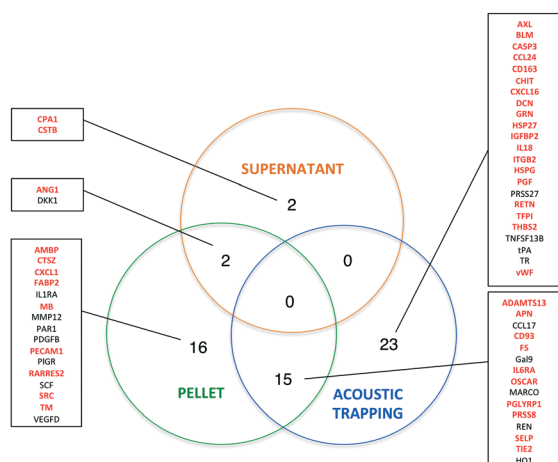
CPA1
CSTB

ANG1
DKK1

AMBP
CTSZ
CXCL1
FABP2
IL1RA
MB
MMP12
PAR1
PDGFB
PECAM1
PIGR
RARRES2
SCF
SRC
TM
VEGFD

SUPERNATANT

2

2

0

0

16

23

15

PELLET

ACOUSTIC TRAPPING

AXL
BLM
CASP3
CCL24
CD163
CHIT
CXCL16
DCN
GRN
HSP27
IGFBP2
IL18
ITGB2
HSPG
PGF
PRSS27
RETN
TFPI
THBS2
TNFSF13B
tPA
TR
vWF

ADAMTS13
APN
CCL17
CD93
FS
Gal9
IL6RA
OSCAR
MARCO
PGLYRP1
PRSS8
REN
SELP
TIE2
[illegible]